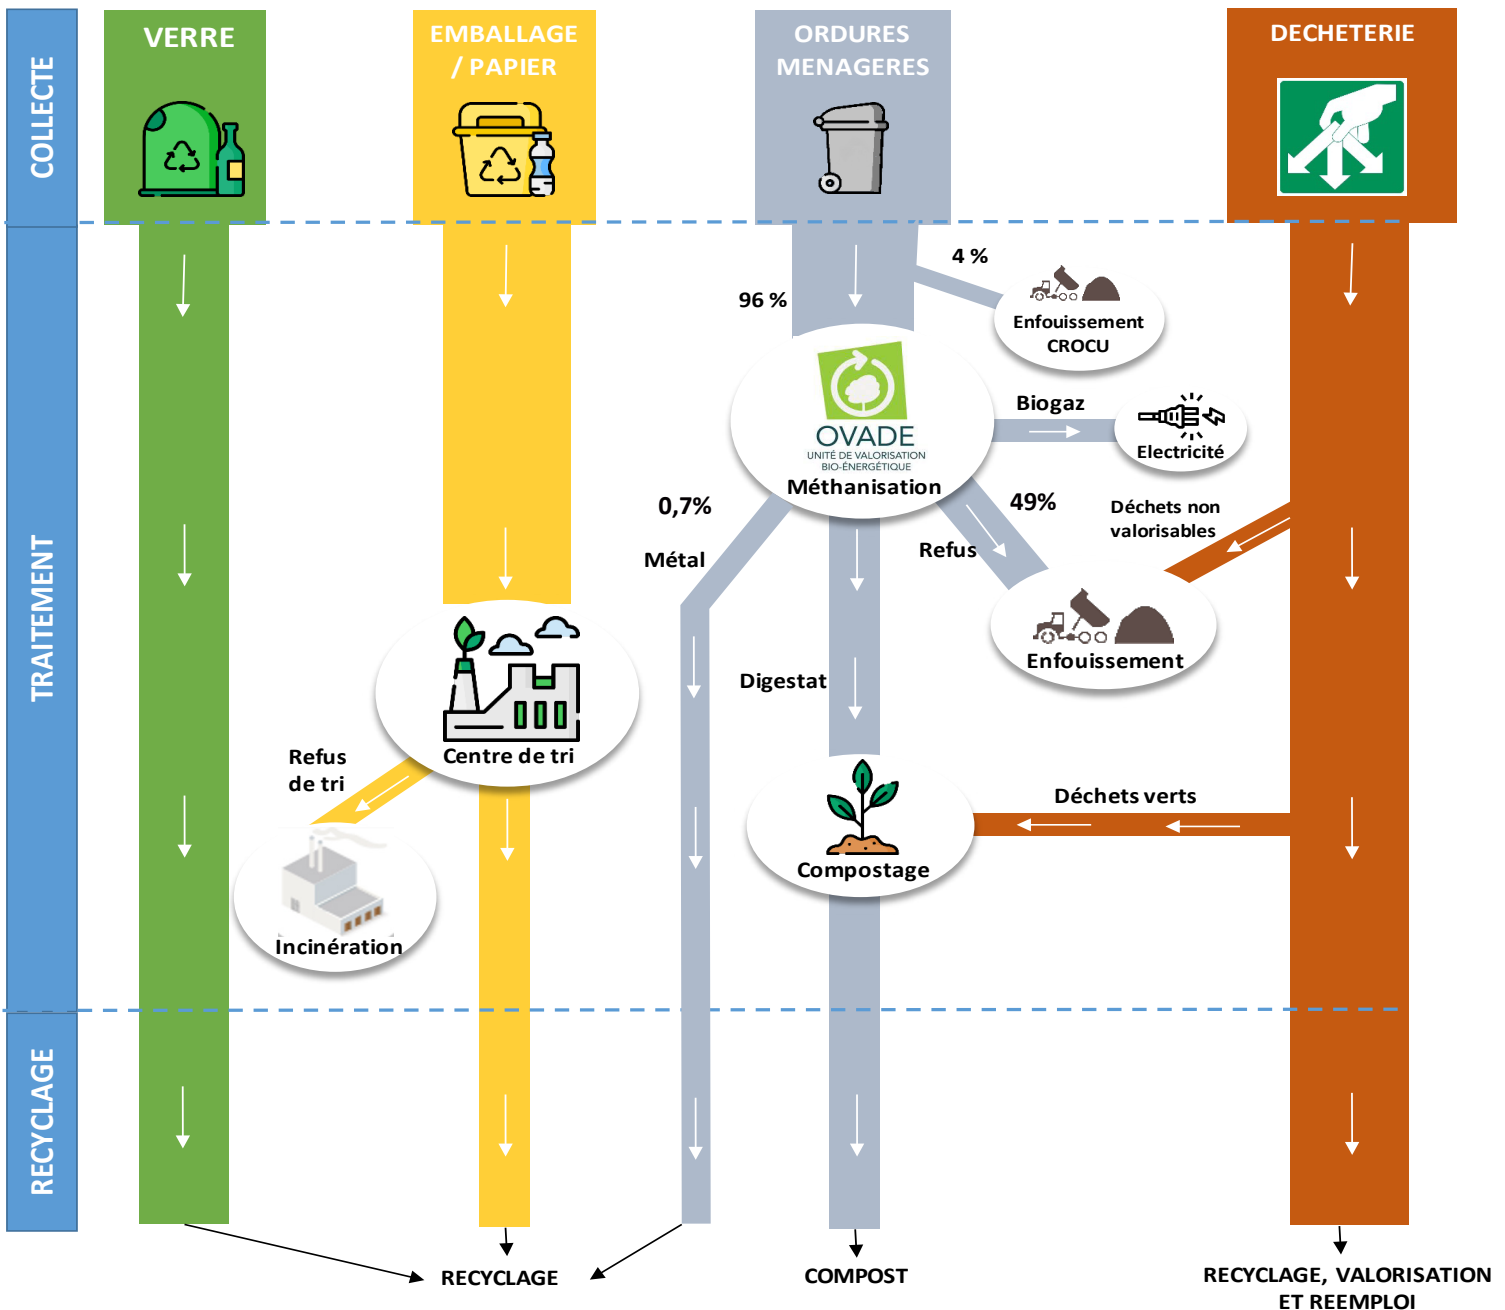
COLLECTE

VERRE

EMBALLAGE / PAPIER

ORDURES MENAGERES

DECHETERIE

TRAITEMENT

4 %

96 %

Enfouissement CROCU

OVADE
UNITÉ DE VALORISATION BIO-ÉNERGÉTIQUE
Méthanisation

Biogaz

Electricité

0,7%

49%

Déchets non valorisables

Métal

Refus

Enfouissement

Digestat

Centre de tri

Refus de tri

Déchets verts

Compostage

Incinération

RECYCLAGE

RECYCLAGE

COMPOST

RECYCLAGE, VALORISATION ET REEMPLOI